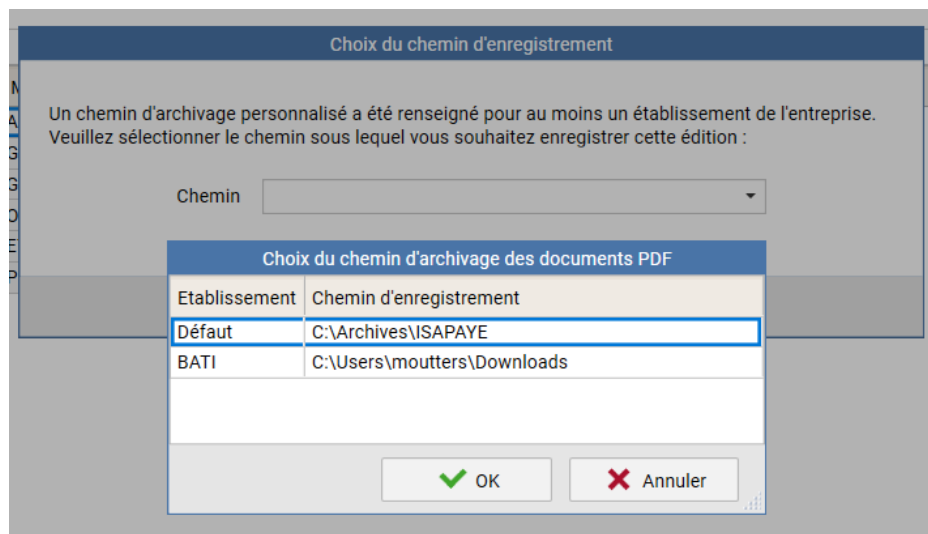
Choix du chemin d'enregistrement

Un chemin d'archivage personnalisé a été renseigné pour au moins un établissement de l'entreprise. Veuillez sélectionner le chemin sous lequel vous souhaitez enregistrer cette édition :

Chemin

Choix du chemin d'archivage des documents PDF

| Etablissement | Chemin d'enregistrement |
|---|---|
| Défaut | C:\Archives\ISAPAYE |
| BATI | C:\Users\moutters\Downloads |

OK

Annuler